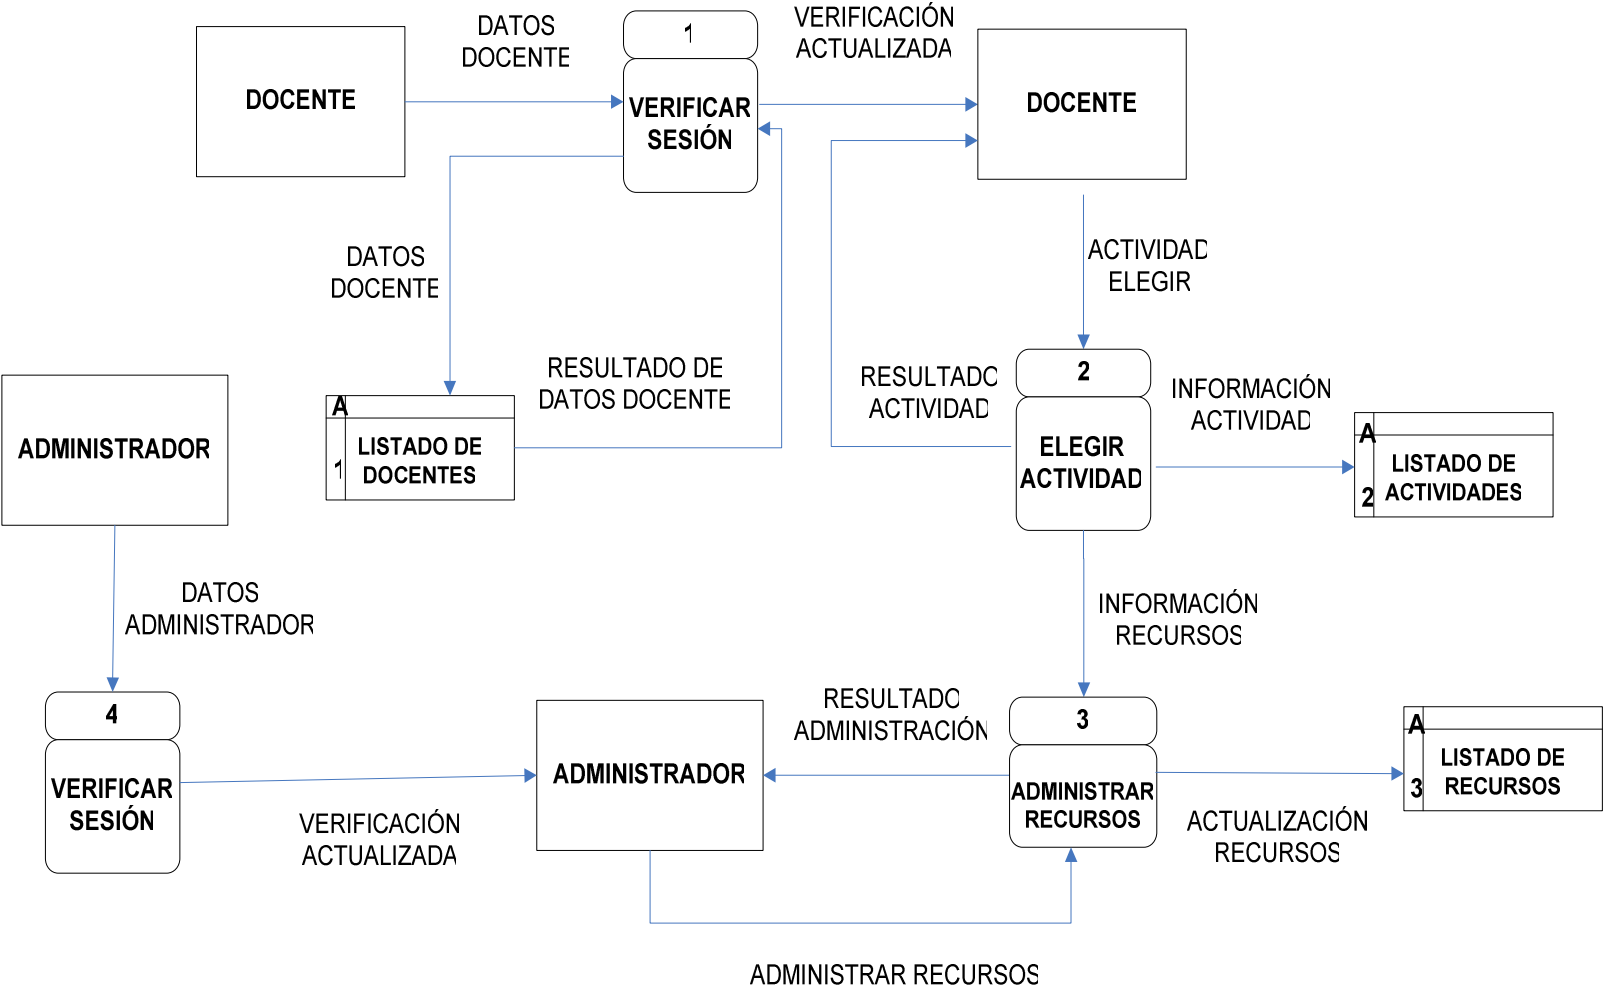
DOCENTE

DATOS DOCENTE

1

VERIFICAR SESIÓN

VERIFICACIÓN ACTUALIZADA

DOCENTE

DATOS DOCENTE

RESULTADO DE DATOS DOCENTE

A

1

LISTADO DE DOCENTES

ACTIVIDAD ELEGIR

RESULTADO ACTIVIDAD

2

ELEGIR ACTIVIDAD

INFORMACIÓN ACTIVIDAD

A

2

LISTADO DE ACTIVIDADES

ADMINISTRADOR

DATOS ADMINISTRADOR

INFORMACIÓN RECURSOS

4

VERIFICAR SESIÓN

VERIFICACIÓN ACTUALIZADA

ADMINISTRADOR

RESULTADO ADMINISTRACIÓN

3

ADMINISTRAR RECURSOS

ACTUALIZACIÓN RECURSOS

A

3

LISTADO DE RECURSOS

ADMINISTRAR RECURSOS